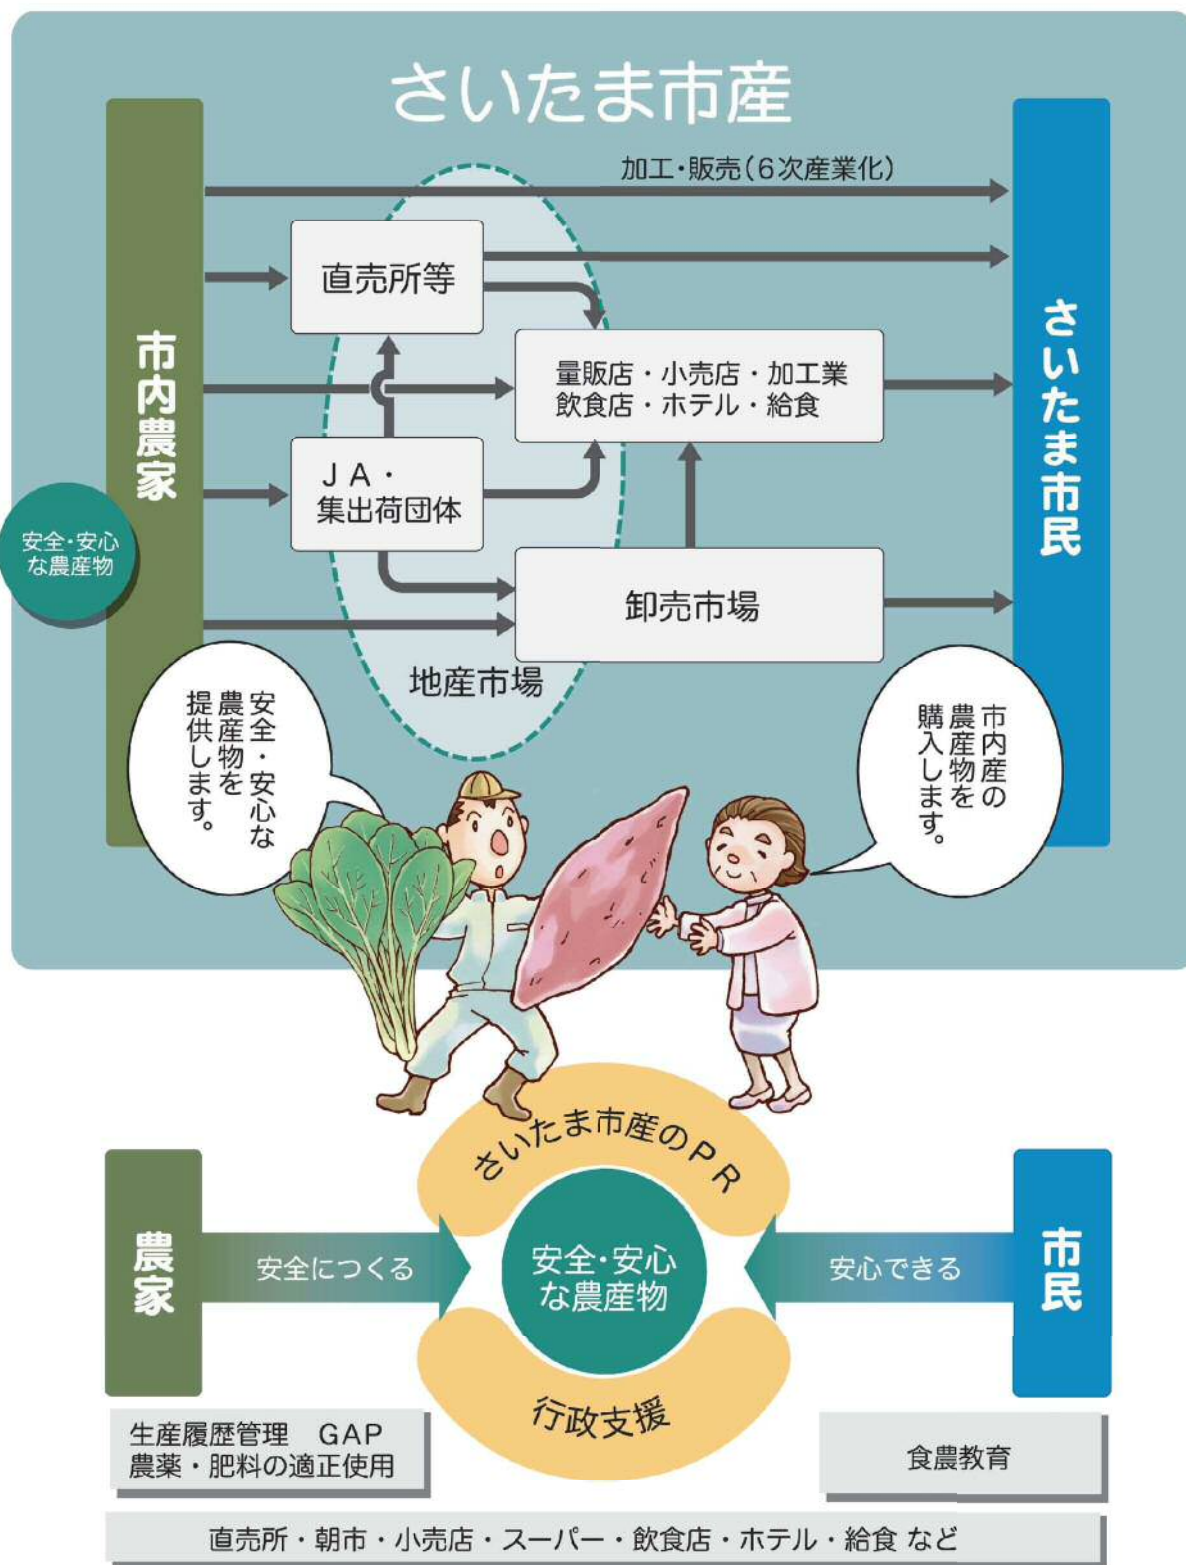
さいたま市産

加工・販売（6次産業化）

市内農家

直売所等

量販店・小売店・加工業
飲食店・ホテル・給食

JA・
集出荷団体

卸売市場

地産市場

さいたま市民

安全・安心な農産物

安全・安心な農産物を提供します。

市内産の農産物を購入します。

さいたま市産のPR

農家

安全につくる

安全・安心な農産物

安心できる

市民

行政支援

生産履歴管理　GAP
農薬・肥料の適正使用

食農教育

直売所・朝市・小売店・スーパー・飲食店・ホテル・給食 など